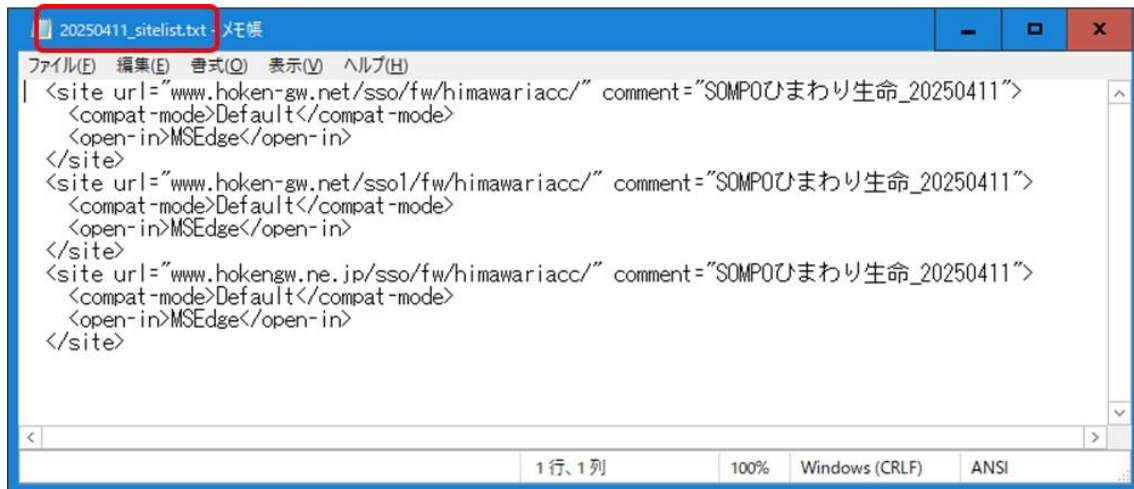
20250411_sitelist.txt - メモ帳

ファイル(F) 編集(E) 書式(O) 表示(V) ヘルプ(H)

<site url="www.hoken-gw.net/sso/fw/himawariacc/" comment="SOMPOひまわり生命_20250411">
<compat-mode>Default</compat-mode>
<open-in>MSEdge</open-in>
</site>
<site url="www.hoken-gw.net/sso1/fw/himawariacc/" comment="SOMPOひまわり生命_20250411">
<compat-mode>Default</compat-mode>
<open-in>MSEdge</open-in>
</site>
<site url="www.hokengw.ne.jp/sso/fw/himawariacc/" comment="SOMPOひまわり生命_20250411">
<compat-mode>Default</compat-mode>
<open-in>MSEdge</open-in>
</site>

1 行、1 列 | 100% | Windows (CRLF) | ANSI